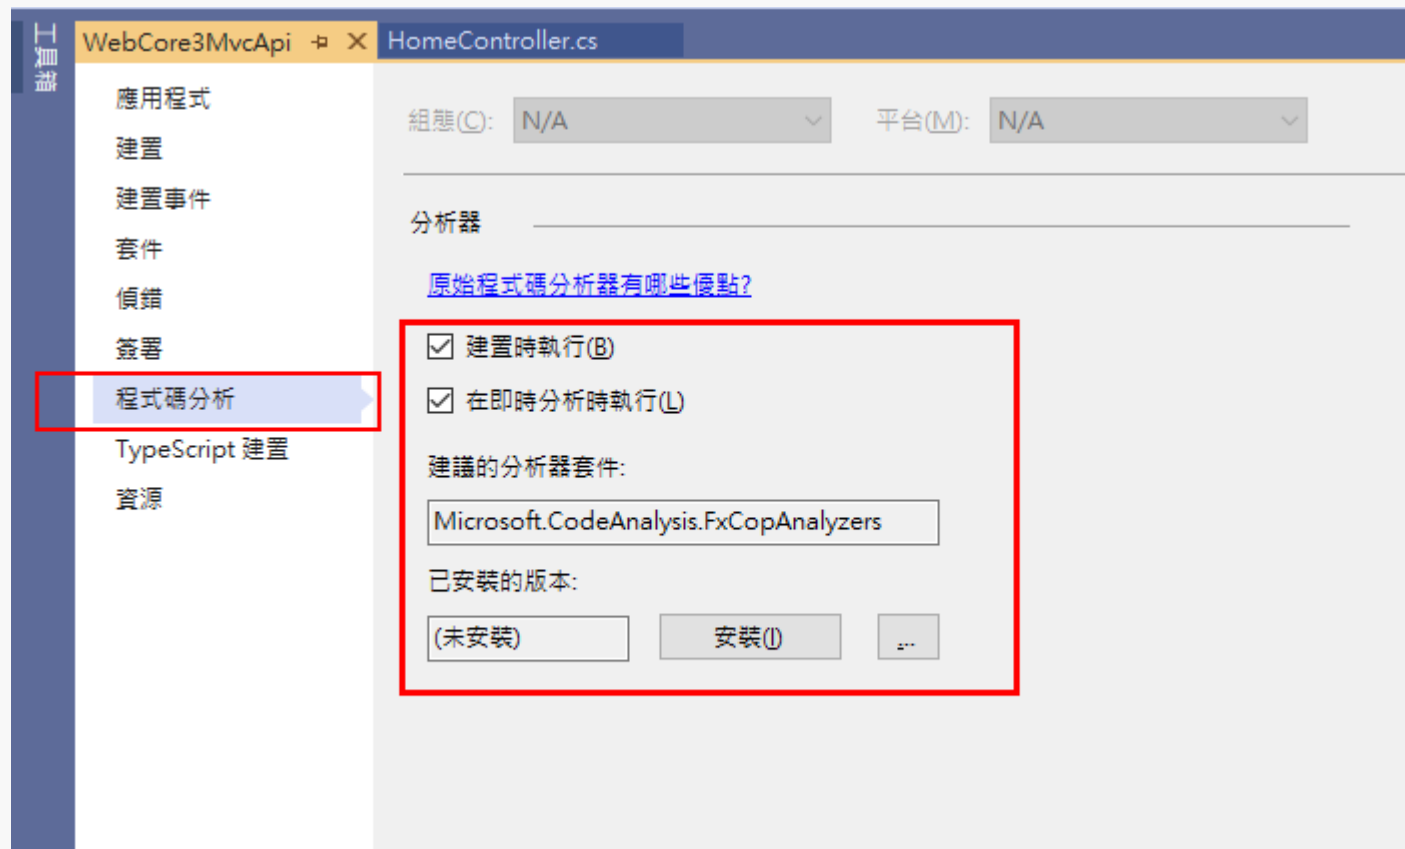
工具箱

WebCore3MvcApi ⊅ ✕

HomeController.cs

應用程式
建置
建置事件
套件
偵錯
簽署
程式碼分析
TypeScript 建置
資源

組態(C): N/A

平台(M): N/A

分析器

原始程式碼分析器有哪些優點?

☑ 建置時執行(B)

☑ 在即時分析時執行(L)

建議的分析器套件:

Microsoft.CodeAnalysis.FxCopAnalyzers

已安裝的版本:

(未安裝)

安裝(I)

...